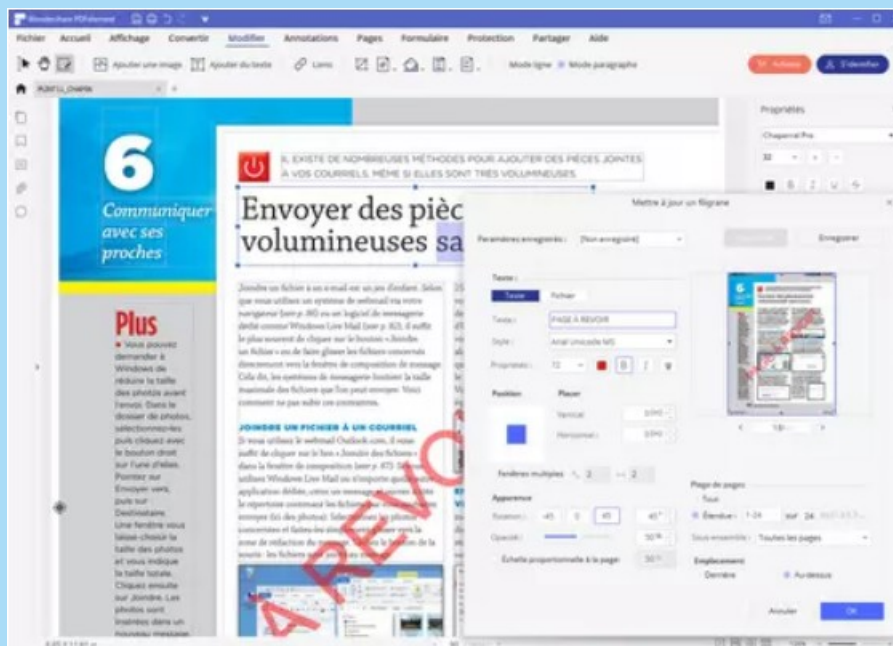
Wondershare PDFelement

Fichier Accueil Affichage Convertir Modifier Annotations Pages Formulaire Protection Partager Aide

Ajouter une image Ajouter du texte Liens Mode ligne Mode paragraphe

Propriétés

6

Communiquer avec ses proches

Plus

Vous pouvez demander à Windows de réduire la taille des photos avant l'envoi. Dans le dossier de photos, sélectionnez-les puis cliquez avec le bouton droit sur l'une d'elles. Pointez sur Envoyer vers, puis sur Destinataire. Une fenêtre vous laisse choisir la taille des photos et vous indique la taille totale. Cliquez ensuite sur Joindre. Les photos sont insérées dans un nouveau message.

IL EXISTE DE NOMBREUSES MÉTHODES POUR AJOUTER DES PIÈCES JOINTES À VOS COURRIELS, MÊME SI ELLES SONT TRÈS VOLUMINEUSES.

Envoyer des pièc volumineuses sa

JOINDRE UN FICHIER À UN COURRIEL

Mettre à jour un filigrane

Paramètres enregistrés : [Non enregistré]

Enregistrer

Texte

Texte Fichier

Texte : PAGE À REVOIR

Style : Arial Unicode MS

Propriétés : 72

Position Placer

Vertical 0,0

Horizontal 0,0

Fenêtres multiples 2 2

Apparence

Rotation : -45 0 45 45°

Opacité 50 %

Échelle proportionnelle à la page 50 %

Plage de pages

Tout

Étendue : 1-24 sur 24

Sous-ensemble : Toutes les pages

Emplacement

Derrière Au-dessus

Annuler OK

À REVO